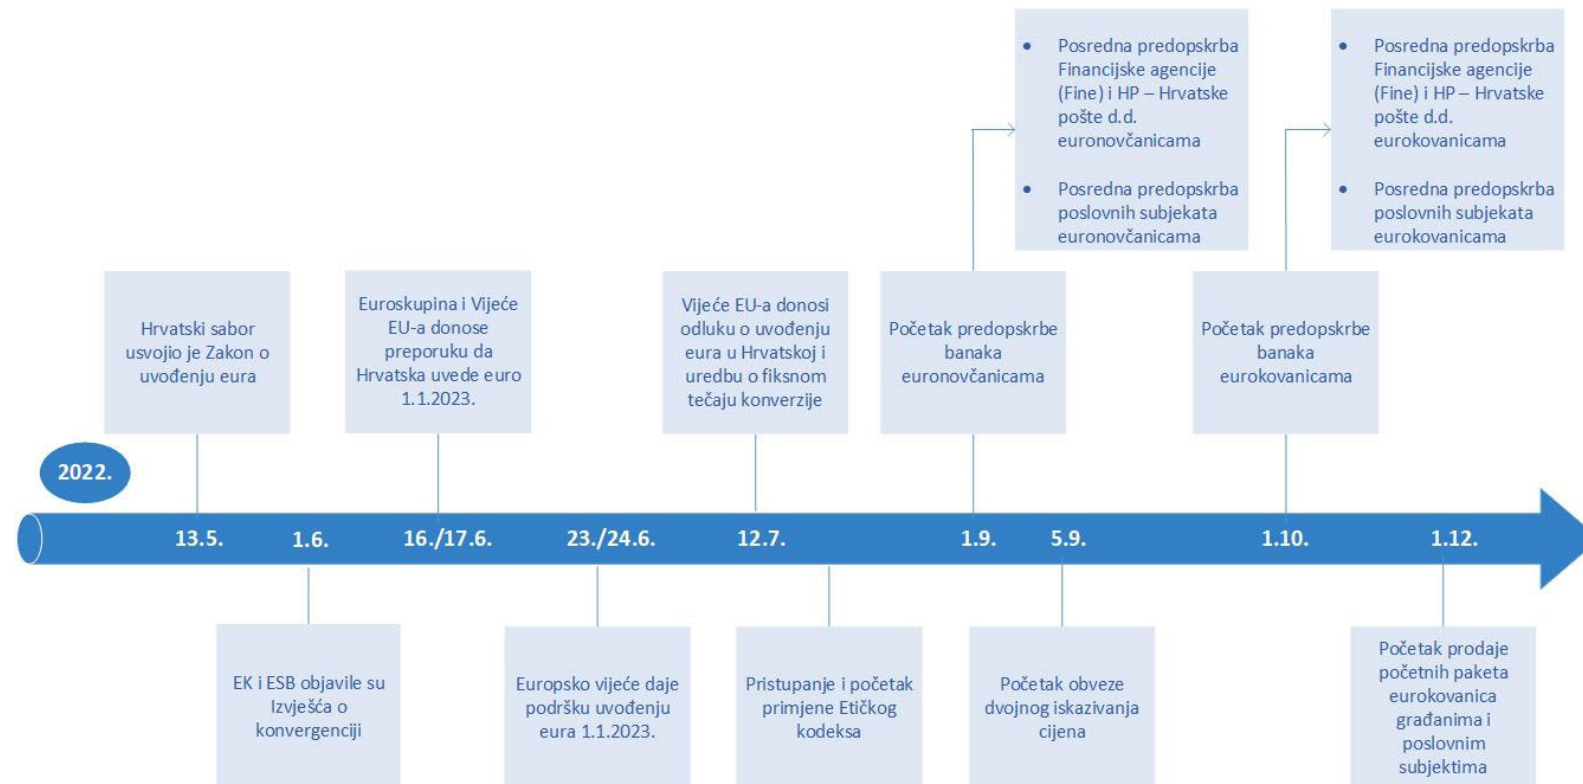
2022.

Hrvatski sabor usvojio je Zakon o uvođenju eura

13.5.

1.6.

EK i ESB objavile su Izvješća o konvergenciji

Euroskupina i Vijeće EU-a donose preporuku da Hrvatska uvede euro 1.1.2023.

16./17.6.

23./24.6.

Europsko vijeće daje podršku uvođenju eura 1.1.2023.

Vijeće EU-a donosi odluku o uvođenju eura u Hrvatskoj i uredbu o fiksnom tečaju konverzije

12.7.

Pristupanje i početak primjene Etičkog kodeksa

- Posredna predopskrba Financijske agencije (Fine) i HP – Hrvatske pošte d.d. euronovčanicama
- Posredna predopskrba poslovnih subjekata euronovčanicama

Početak predopskrbe banaka euronovčanicama

1.9.

5.9.

Početak obveze dvojnog iskazivanja cijena

- Posredna predopskrba Financijske agencije (Fine) i HP – Hrvatske pošte d.d. eurokovanicama
- Posredna predopskrba poslovnih subjekata eurokovanicama

Početak predopskrbe banaka eurokovanicama

1.10.

1.12.

Početak prodaje početnih paketa eurokovanica građanima i poslovnim subjektima